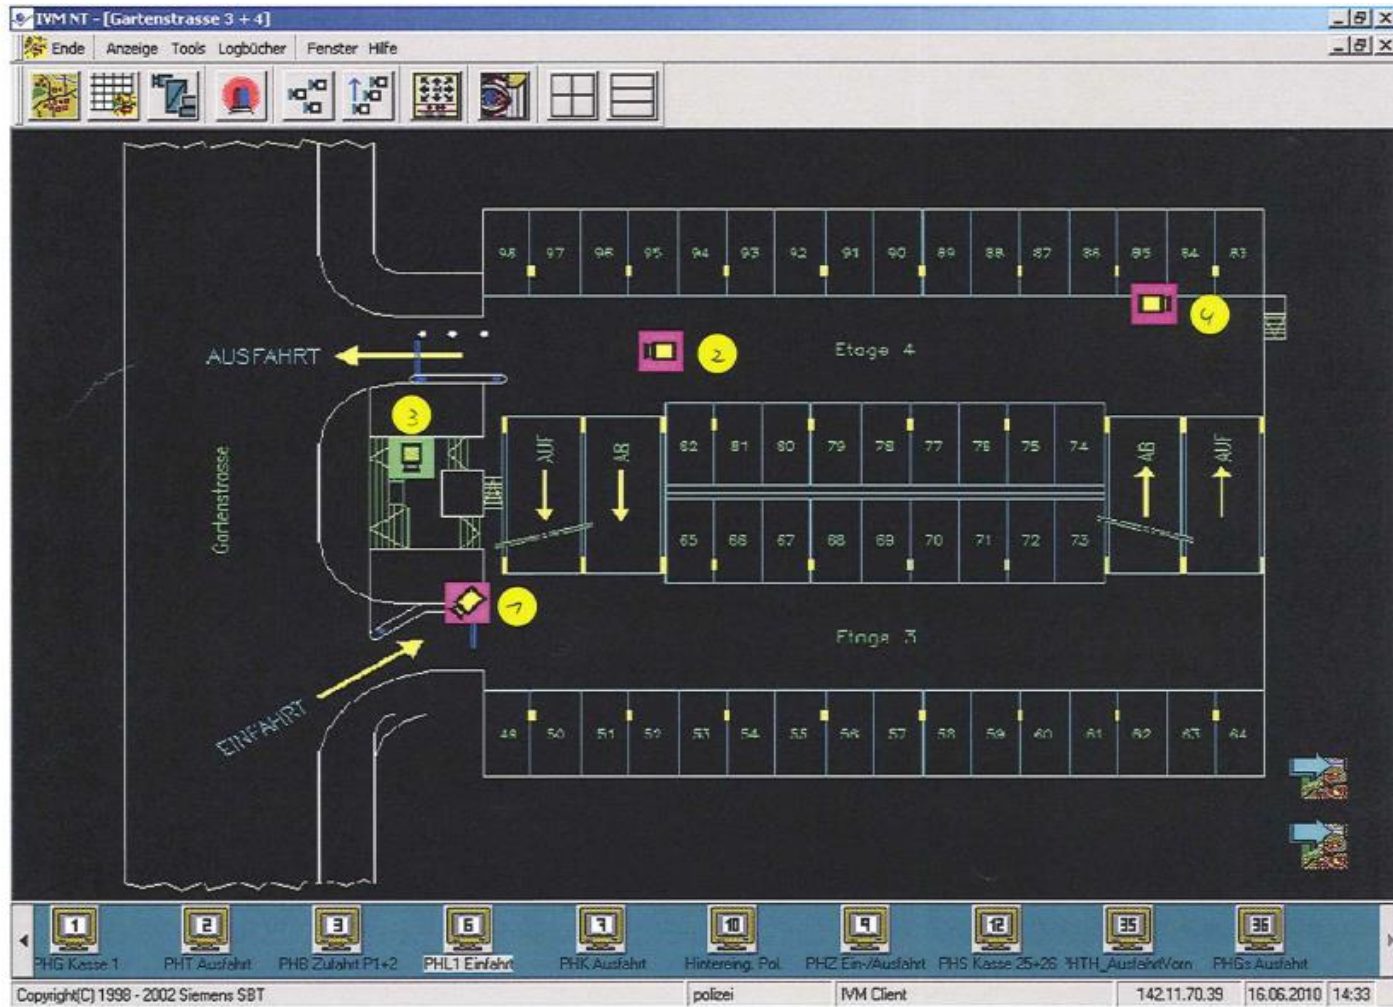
IVM NT - [Gartenstrasse 3 + 4]

Ende Anzeige Tools Logbücher Fenster Hilfe

98 97 96 95 94 93 92 91 90 89 88 87 86 85 84 83

4

AUSFAHRT

2

Etage 4

3

AUF AB

82 81 80 79 78 77 76 75 74

AB AUF

Gartenstrasse

65 66 67 68 69 70 71 72 73

1

Etage 3

EINFAHRT

49 50 51 52 53 54 55 56 57 58 59 60 61 62 63 64

1 PHG Kasse 1
2 PHT Ausfahrt
3 PHB Zufahrt P1+2
6 PHL1 Einfahrt
7 PHK Ausfahrt
10 Hintereing. Pol.
9 PHZ Ein-/Ausfahrt
12 PHS Kasse 25+26
35 HTH_AusfahrtVorn
36 PHGs Ausfahrt

Copyright(C) 1998 - 2002 Siemens SBT | polizei | IVM Client | 142.11.70.39 | 16.06.2010 | 14:33